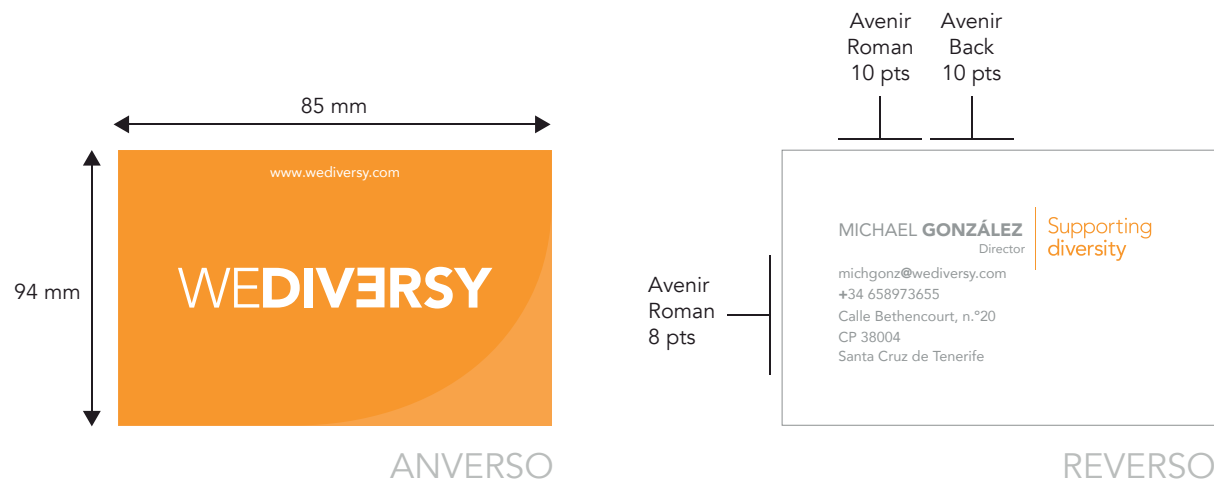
85 mm

94 mm

www.wediversy.com

WEDIVERSY

ANVERSO

Avenir Roman 10 pts

Avenir Back 10 pts

MICHAEL GONZÁLEZ
Director

Supporting diversity

Avenir Roman 8 pts

michgonz@wediversy.com
+34 658973655
Calle Bethencourt, n.°20
CP 38004
Santa Cruz de Tenerife

REVERSO